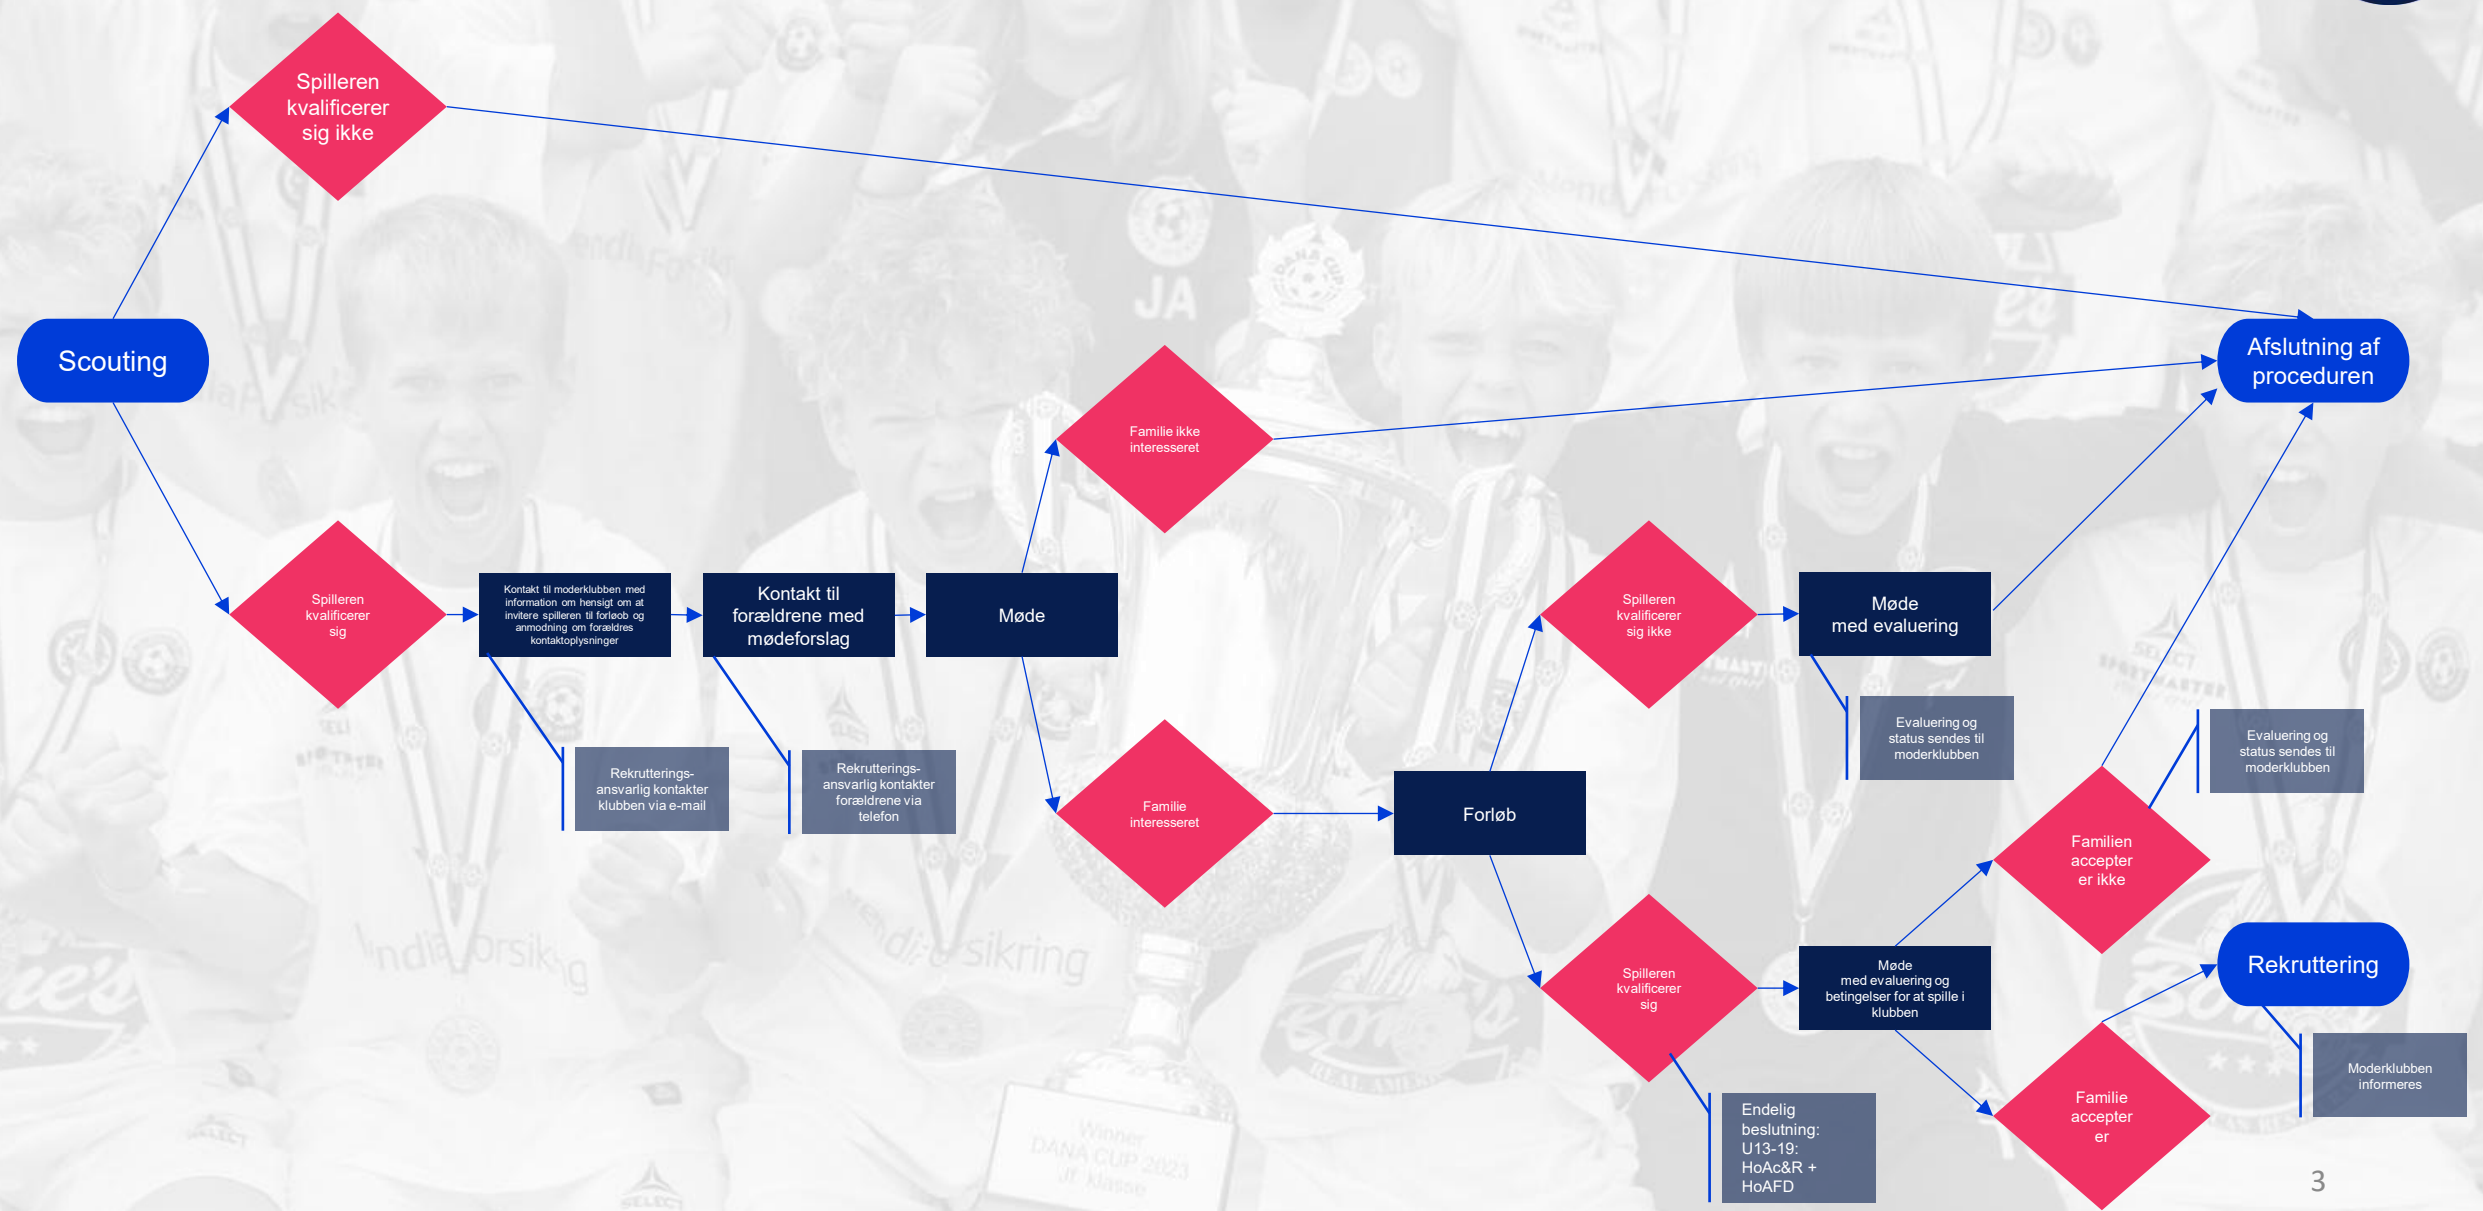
Spilleren kvalificerer sig ikke

Scouting

Afslutning af proceduren

Familie ikke interesseret

Spilleren kvalificerer sig

Kontakt til moderklubben med information om hensigt om at invitere spilleren til forløb og anmodning om forældres kontaktoplysninger

Kontakt til forældrene med mødeforslag

Møde

Spilleren kvalificerer sig ikke

Møde med evaluering

Evaluering og status sendes til moderklubben

Evaluering og status sendes til moderklubben

Rekrutterings-ansvarlig kontakter klubben via e-mail

Rekrutterings-ansvarlig kontakter forældrene via telefon

Familie interesseret

Forløb

Familien accepter er ikke

Spilleren kvalificerer sig

Møde med evaluering og betingelser for at spille i klubben

Rekruttering

Moderklubben informeres

Endelig beslutning: U13-19: HoAc&R + HoAFD

Familie accepter er

3